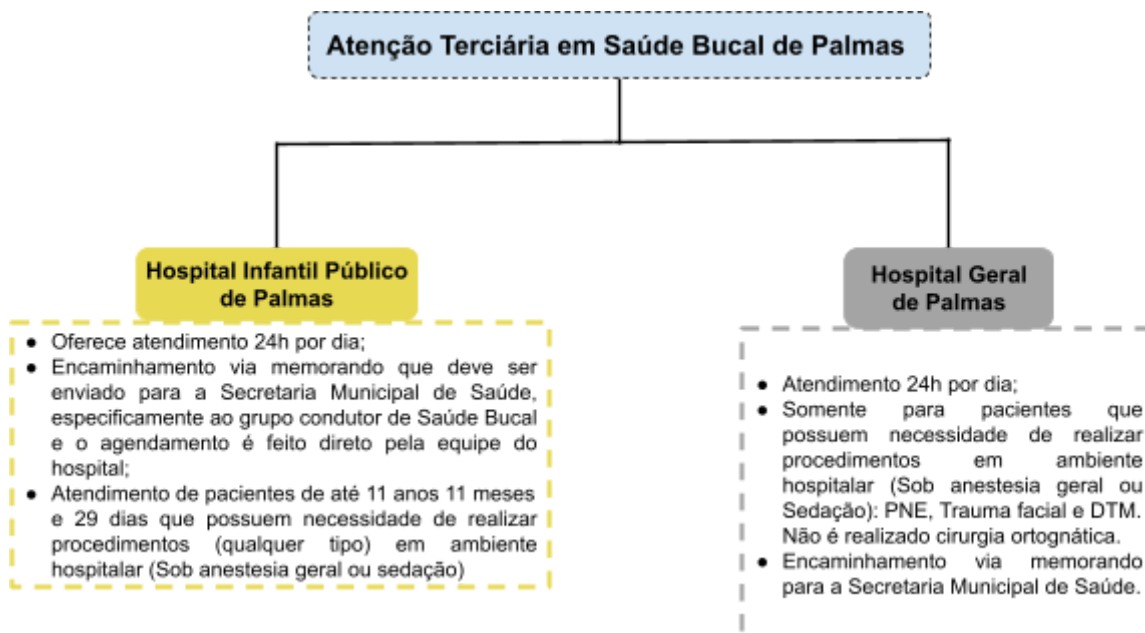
Atenção Terciária em Saúde Bucal de Palmas

Hospital Infantil Público de Palmas

- Oferece atendimento 24h por dia;
- Encaminhamento via memorando que deve ser enviado para a Secretaria Municipal de Saúde, especificamente ao grupo condutor de Saúde Bucal e o agendamento é feito direto pela equipe do hospital;
- Atendimento de pacientes de até 11 anos 11 meses e 29 dias que possuem necessidade de realizar procedimentos (qualquer tipo) em ambiente hospitalar (Sob anestesia geral ou sedação)

Hospital Geral de Palmas

- Atendimento 24h por dia;
- Somente para pacientes que possuem necessidade de realizar procedimentos em ambiente hospitalar (Sob anestesia geral ou Sedação): PNE, Trauma facial e DTM. Não é realizado cirurgia ortognática.
- Encaminhamento via memorando para a Secretaria Municipal de Saúde.